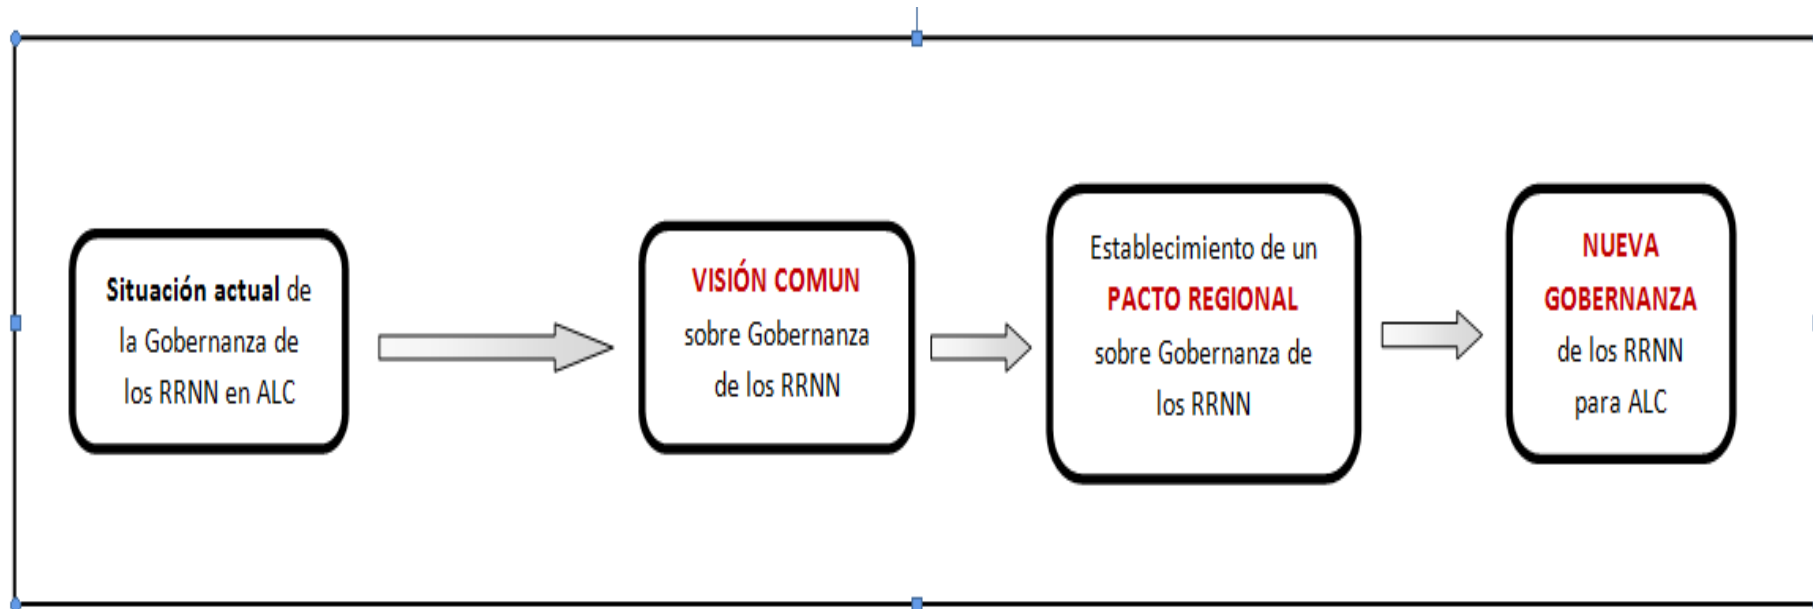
Situación actual de la Gobernanza de los RRNN en ALC

VISIÓN COMUN sobre Gobernanza de los RRNN

Establecimiento de un PACTO REGIONAL sobre Gobernanza de los RRNN

NUEVA GOBERNANZA de los RRNN para ALC